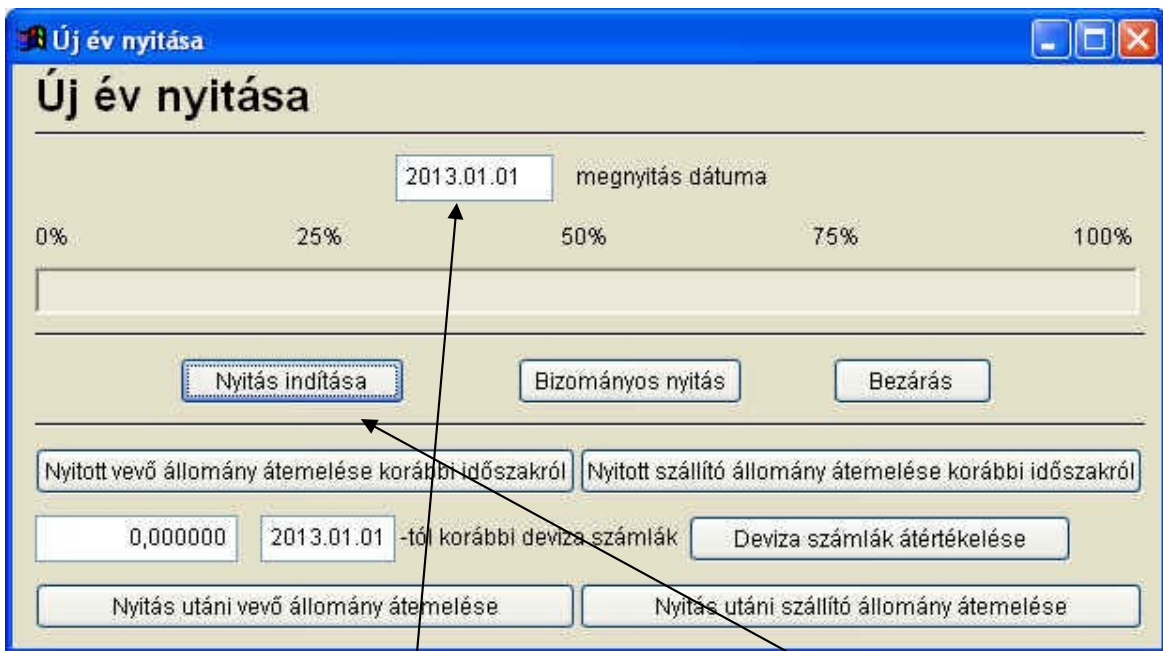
Új év nyitása

Új év nyitása

2013.01.01 megnyitás dátuma

0% 25% 50% 75% 100%

Nyitás indítása

Bizományos nyitás

Bezárás

Nyitott vevő állomány átemelése korábbi időszakról

Nyitott szállító állomány átemelése korábbi időszakról

0,000000

2013.01.01 -tól korábbi deviza számlák

Deviza számlák átértékelése

Nyitás utáni vevő állomány átemelése

Nyitás utáni szállító állomány átemelése